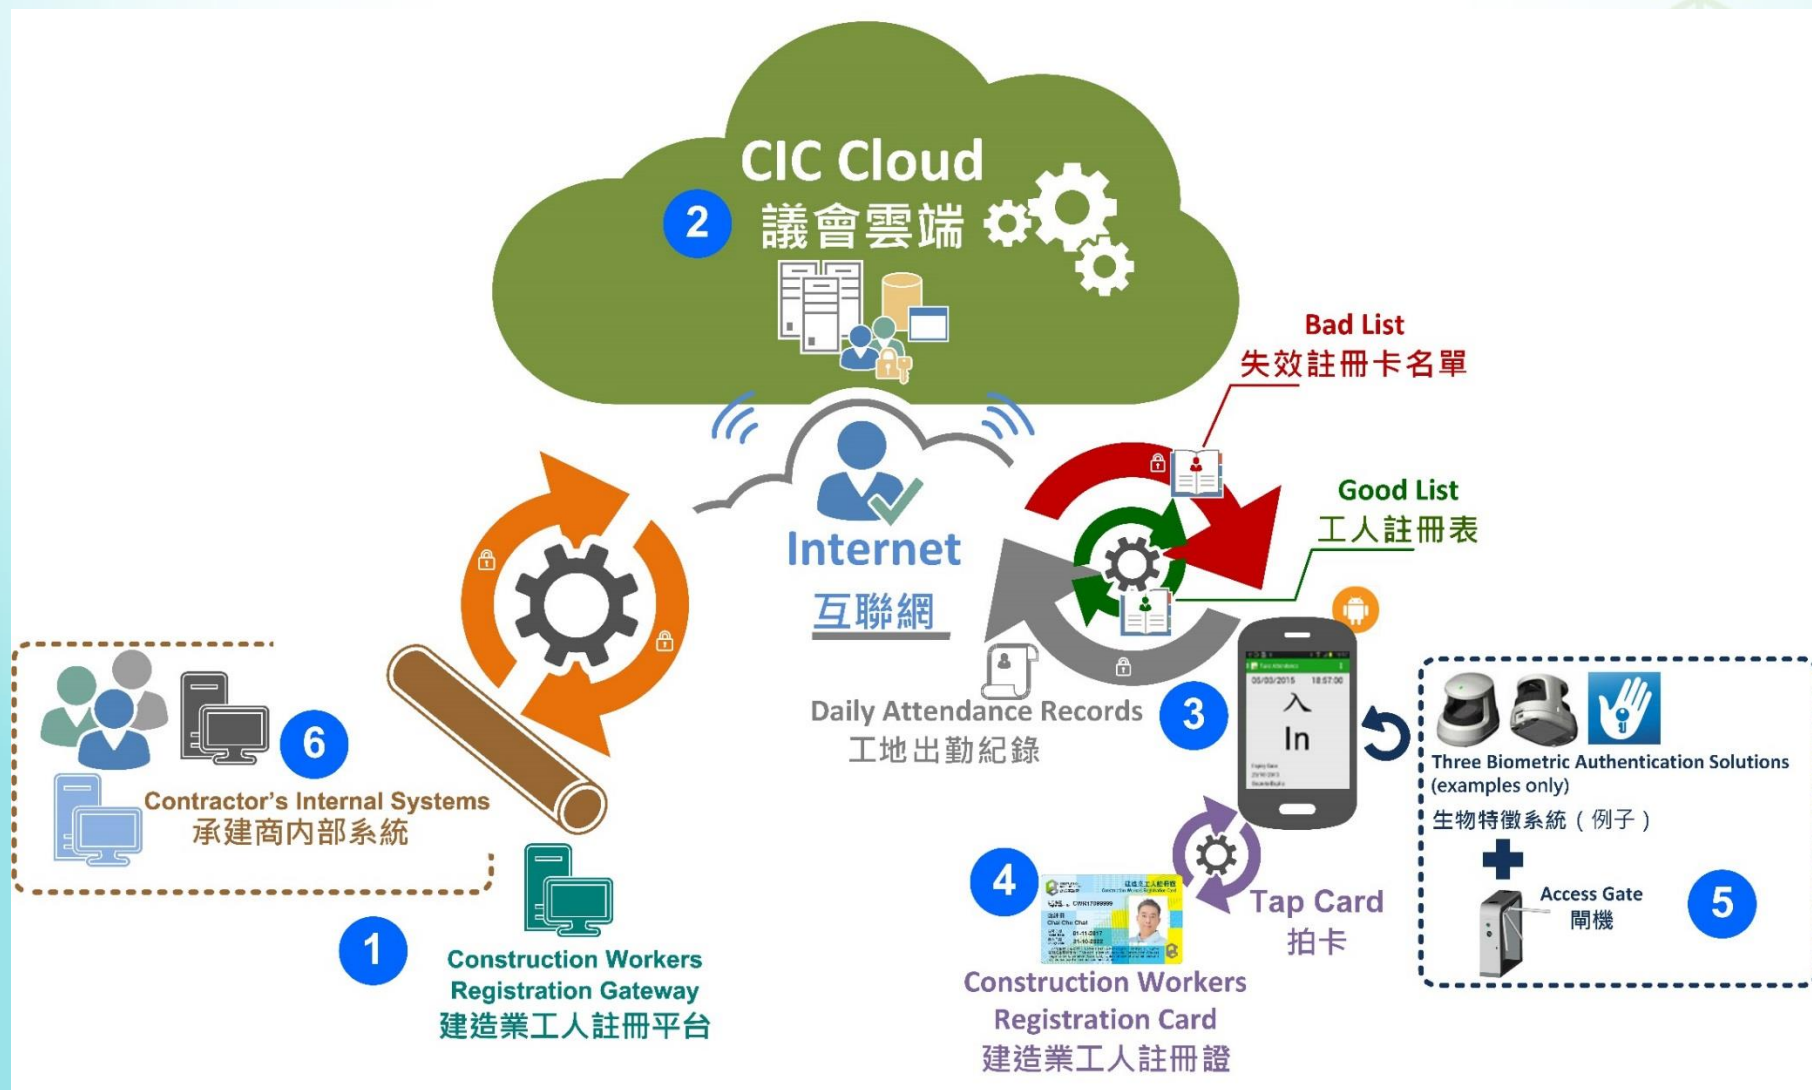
CIC Cloud
2 議會雲端

Bad List
失效註冊卡名單

Good List
工人註冊表

Internet
互聯網

6
Contractor's Internal Systems
承建商內部系統

1
Construction Workers Registration Gateway
建造業工人註冊平台

Daily Attendance Records
工地出勤紀錄

3

入
In

Three Biometric Authentication Solutions (examples only)
生物特徵系統（例子）

Access Gate
閘機

5

4
Tap Card
拍卡

Construction Workers Registration Card
建造業工人註冊證